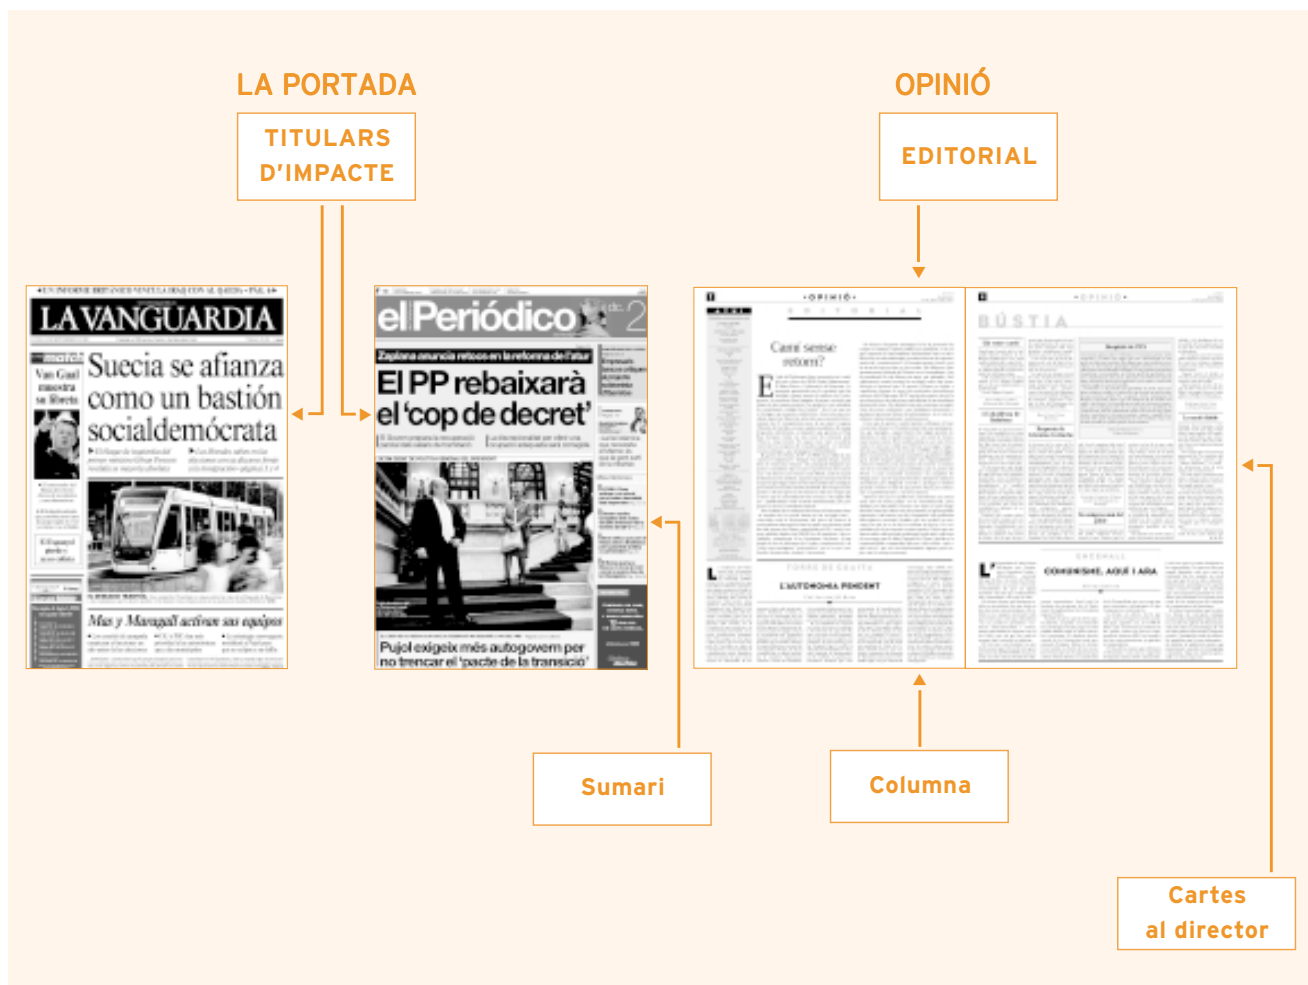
LA PORTADA

TITULARS D'IMPACTE

OPINIÓ

EDITORIAL

LA VANGUARDIA

Suecia se afianza como un bastión socialdemócrata

Van Gaal muestra su librета

Mas y Maragall activan sus equipos

el Periódico

Zapatero anuncia retocs en la reforma de l'atur

El PP rebaixarà el 'cop de decret'

Pujol exigeix més autogovern per no trencar el 'pacte de la transició'

OPINIÓ

EDITORIAL

Cami sense retorn?

L'AUTONOMIA PENDENT

OPINIÓ

BÚSTIA

COMUNISME, AQUÍ I ARA

Sumari

Columna

Cartes al director